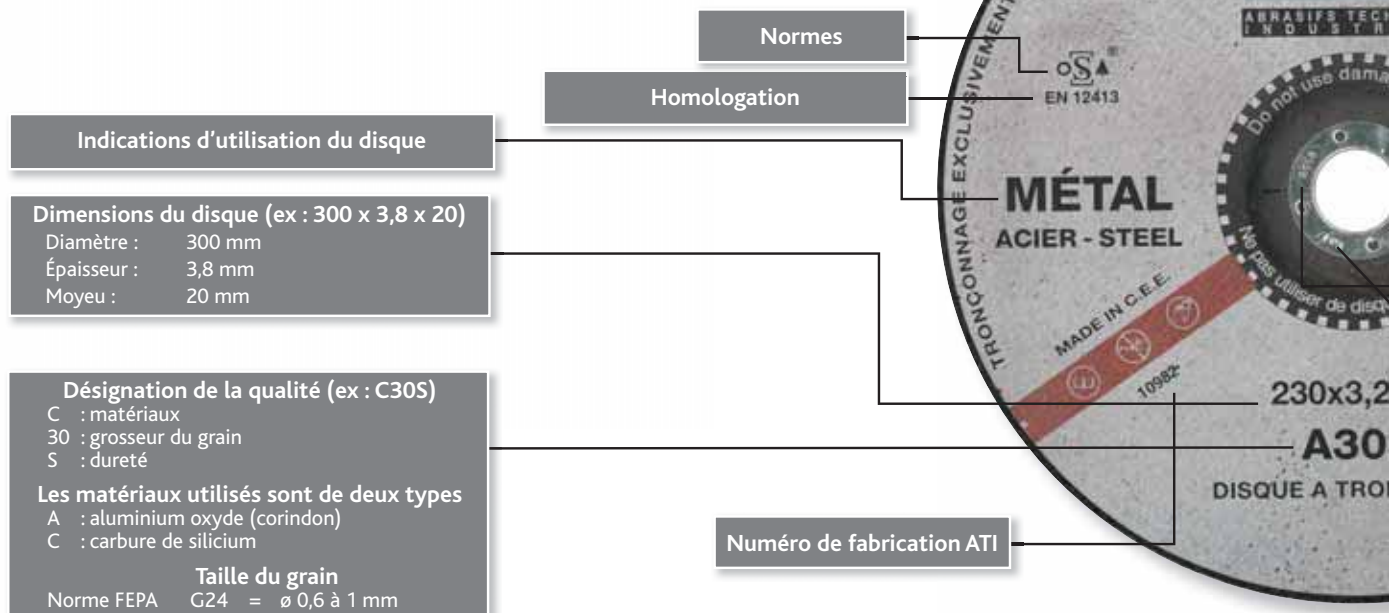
Normes

Homologation

Indications d'utilisation du disque

Dimensions du disque (ex : 300 x 3,8 x 20)
Diamètre : 300 mm
Épaisseur : 3,8 mm
Moyeu : 20 mm

Désignation de la qualité (ex : C30S)
C : matériaux
30 : grosseur du grain
S : dureté

Les matériaux utilisés sont de deux types
A : aluminium oxyde (corindon)
C : carbure de silicium

Taille du grain
Norme FEPA G24 = ø 0,6 à 1 mm

Numéro de fabrication ATI

TRONÇONNAGE EXCLUSIVEMENT

ABRASIFS TECH
INDUSTR

oSa®
EN 12413

MÉTAL
ACIER - STEEL

MADE IN C.E.E.

10982

Do not use dama

Ne pas utiliser de disq

230x3,2

A30

DISQUE A TRON